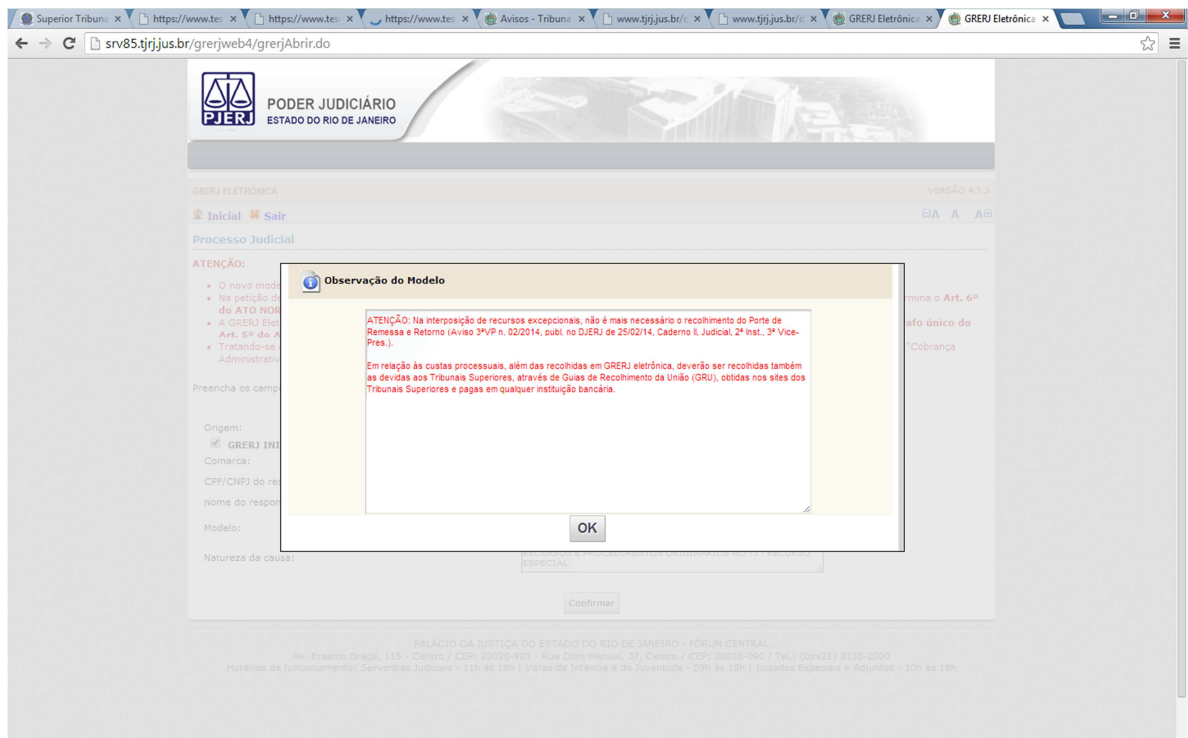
Superior Tribuna × https://www.tes × https://www.tes × https://www.tes × Avisos - Tribuna × www.tjrj.jus.br/ × www.tjrj.jus.br/ × GRERJ Eletrônica × GRERJ Eletrônica ×

srv85.tjrj.jus.br/grerjweb4/grerjAbrir.do

PJERJ PODER JUDICIÁRIO ESTADO DO RIO DE JANEIRO

GRERJ ELETRÔNICA VERSÃO 4.7.3

Inicial Sair

Processo Judicial

ATENÇÃO:

• O novo mode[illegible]
• Na petição de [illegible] rmina o Art. 6º do ATO NOR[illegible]
• A GRERJ Elet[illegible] afo único do Art. 5º do A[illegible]
• Tratando-se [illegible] "Cobrança Administrativ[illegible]

Preencha os camp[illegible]

Origem:
GRERJ INI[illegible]
Comarca:
CPF/CNPJ do re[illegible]
Nome do respon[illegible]
Modelo:
Natureza da causa: RECURSOS E PROCEDIMENTOS ORIGINÁRIOS NO TJ - RECURSO ESPECIAL

Confirmar

Observação do Modelo

ATENÇÃO: Na interposição de recursos excepcionais, não é mais necessário o recolhimento do Porte de Remessa e Retorno (Aviso 3ªVP n. 02/2014, publ. no DJERJ de 25/02/14, Caderno II, Judicial, 2ª Inst., 3ª Vice-Pres.).

Em relação às custas processuais, além das recolhidas em GRERJ eletrônica, deverão ser recolhidas também as devidas aos Tribunais Superiores, através de Guias de Recolhimento da União (GRU), obtidas nos sites dos Tribunais Superiores e pagas em qualquer instituição bancária.

OK

PALÁCIO DA JUSTIÇA DO ESTADO DO RIO DE JANEIRO - FÓRUM CENTRAL
Av. Erasmo Braga, 115 - Centro / CEP: 20020-903 - Rua Dom Manuel, 37, Centro / CEP: 20010-090 / Tel.: (0xx21) 3133-2000
Horário de funcionamento: Serventias Judiciais - 11h às 18h | Varas da Infância e da Juventude - 09h às 18h | Juizados Especiais e Adjuntos - 10h às 18h